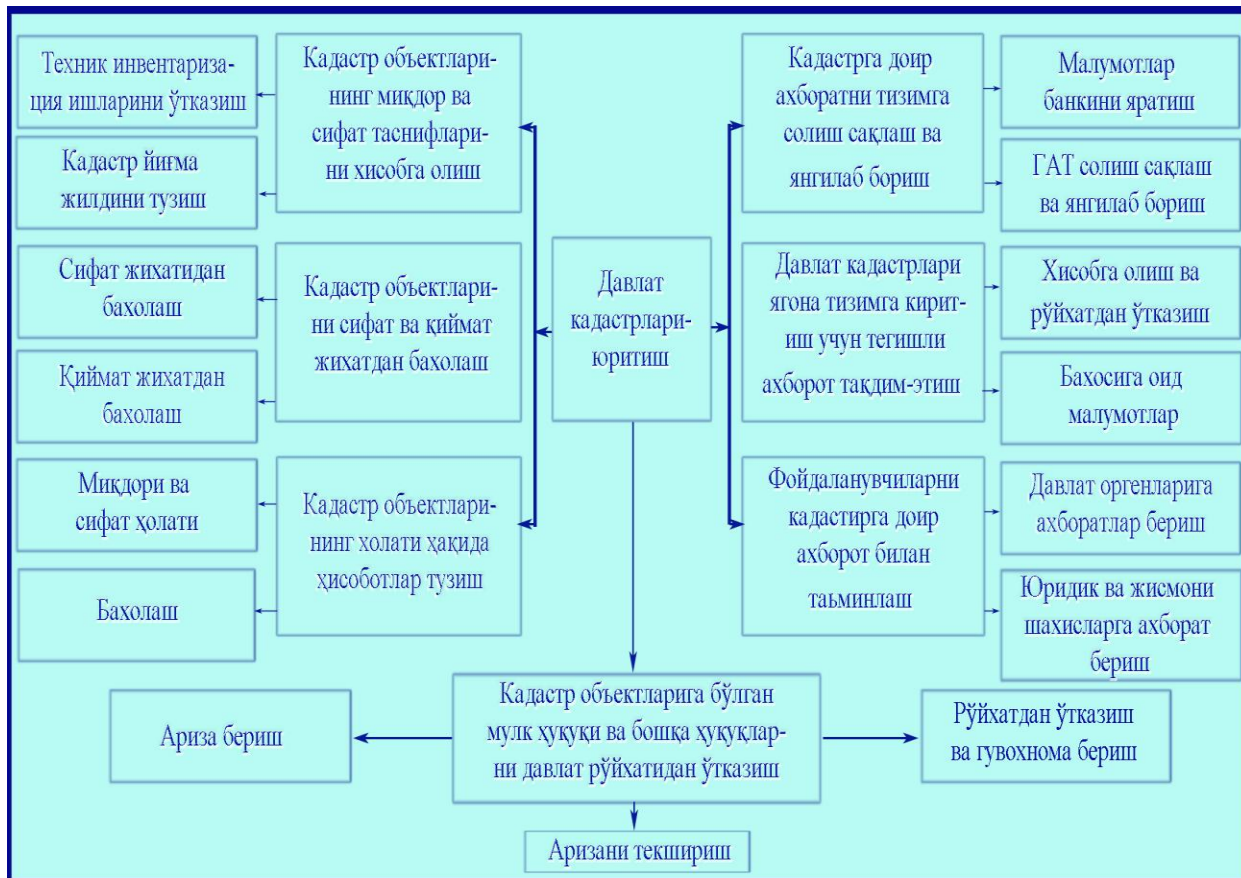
Давлат кадастрлари юритиш

Кадастр объектларининг миқдор ва сифат таснифларини хисобга олиш

Техник инвентаризация ишларини ўтказиш

Кадастр йиғма жилдини тузиш

Кадастр объектларини сифат ва қиймат жихатдан бахолаш

Сифат жихатидан бахолаш

Қиймат жихатдан бахолаш

Кадастр объектларининг холати ҳақида ҳисоботлар тузиш

Миқдори ва сифат ҳолати

Бахолаш

Кадастрга доир ахборатни тизимга солиш сақлаш ва янгилаб бориш

Малумотлар банкини яратиш

ГАТ солиш сақлаш ва янгилаб бориш

Давлат кадастрлари ягона тизимга киритиш учун тегишли ахборот тақдим-этиш

Хисобга олиш ва рўйхатдан ўтказиш

Бахосига оид малумотлар

Фойдаланувчиларни кадастирга доир ахборот билан таьминлаш

Давлат оргенларига ахборатлар бериш

Юридик ва жисмони шахисларга ахборат бериш

Кадастр объектларига бўлган мулк ҳуқуқи ва бошқа ҳуқуқларни давлат рўйхатидан ўтказиш

Ариза бериш

Рўйхатдан ўтказиш ва гувохнома бериш

Аризани текшириш